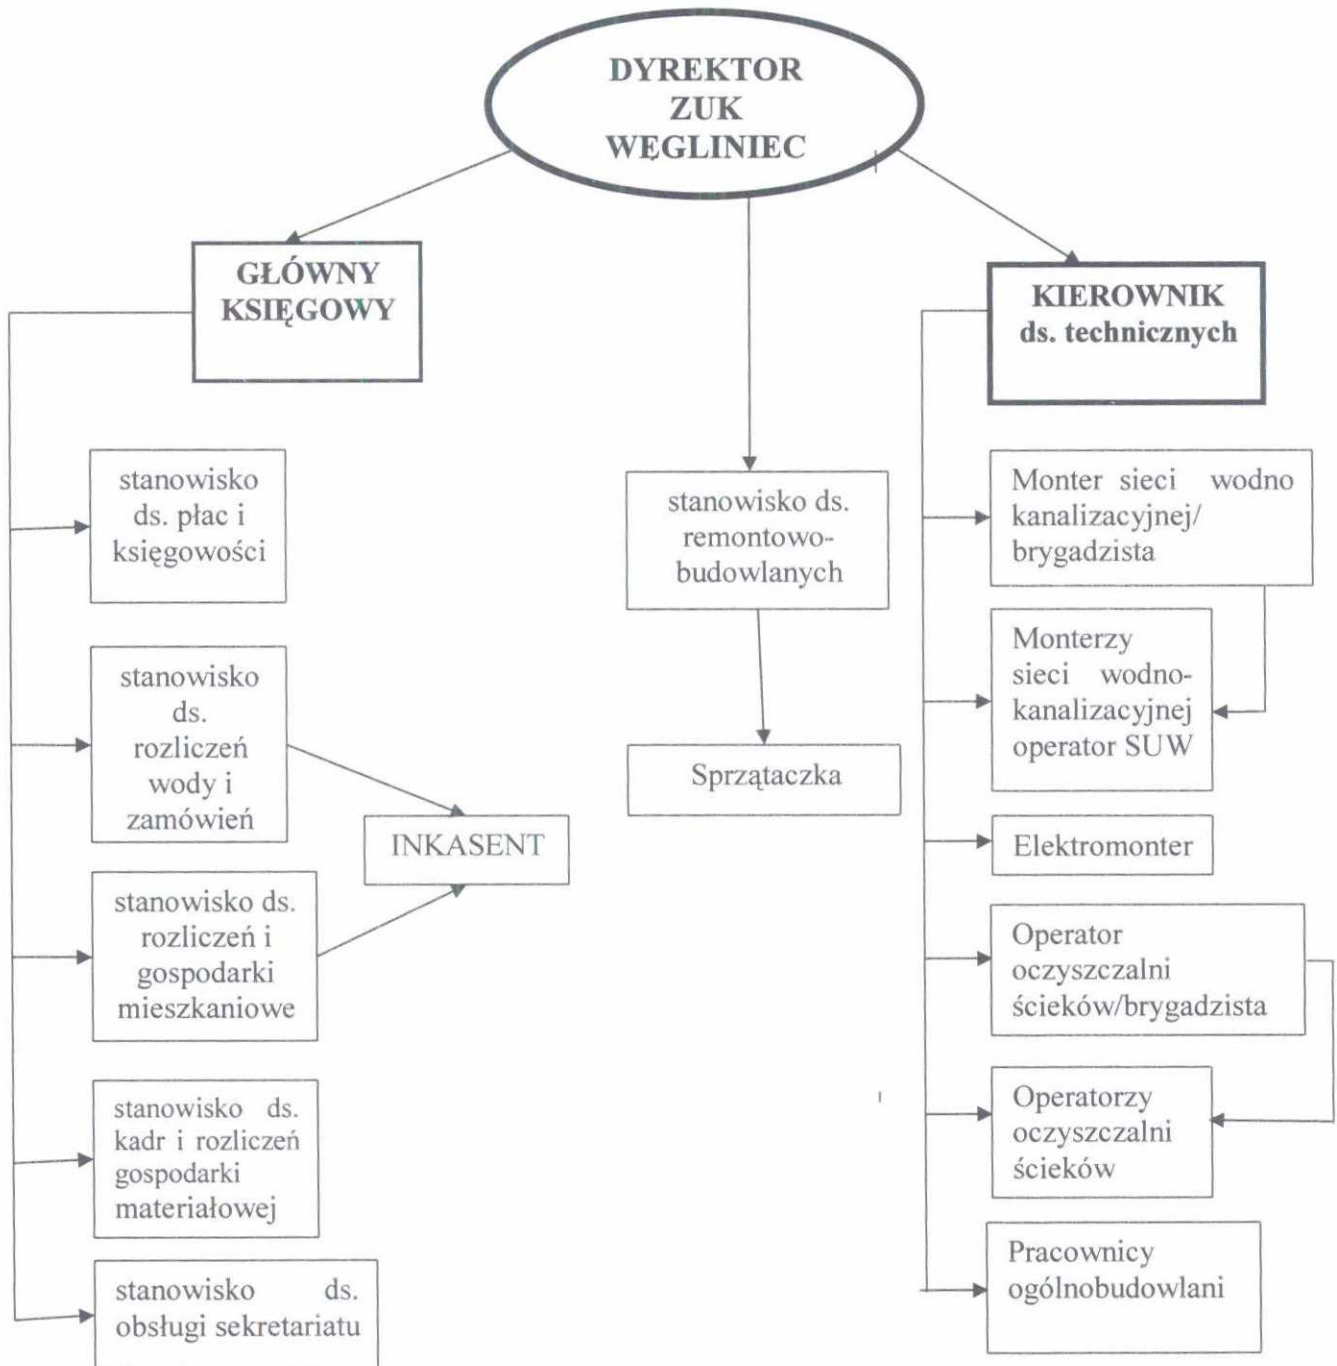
DYREKTOR ZUK WĘGLINIEC

GŁÓWNY KSIĘGOWY

KIEROWNIK ds. technicznych

stanowisko ds. płac i księgowości

stanowisko ds. rozliczeń wody i zamówień

INKASENT

stanowisko ds. rozliczeń i gospodarki mieszkaniowe

stanowisko ds. kadr i rozliczeń gospodarki materiałowej

stanowisko ds. obsługi sekretariatu

stanowisko ds. remontowo-budowlanych

Sprzątaczka

Monter sieci wodno kanalizacyjnej/ brygadzista

Monterzy sieci wodno-kanalizacyjnej operator SUW

Elektromonter

Operator oczyszczalni ścieków/brygadzista

Operatorzy oczyszczalni ścieków

Pracownicy ogólnobudowlani